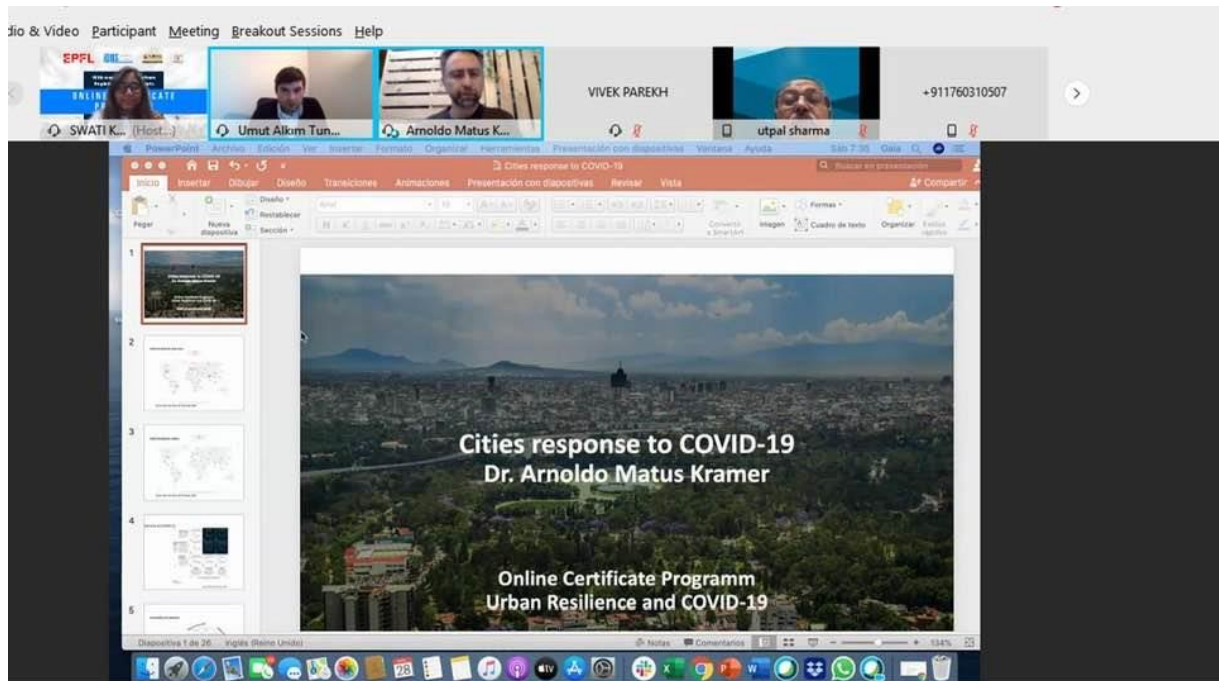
dio & Video Participant Meeting Breakout Sessions Help

EPFL

ONLINE CERTIFICATE

SWATI K... (Host...)

Umut Alkım Tun...

Arnoldo Matus K...

VIVEK PAREKH

utpal sharma

+911760310507

PowerPoint Archivo Edición Ver Insertar Formato Organizar Herramientas Presentación con diapositivas Ventana Ayuda

Cities response to COVID-19

Buscar en presentación

Inicio Insertar Dibujar Diseño Transiciones Animaciones Presentación con diapositivas Revisar Vista

Compartir

Pegar Nueva diapositiva Diseño Restablecer Sección

Imagen Cuadro de texto Formas Organizar

Cities response to COVID-19
Dr. Arnoldo Matus Kramer

Online Certificate Programm
Urban Resilience and COVID-19

Diapositiva 1 de 26 Inglés (Reino Unido)

Notas Comentarios 134%

28